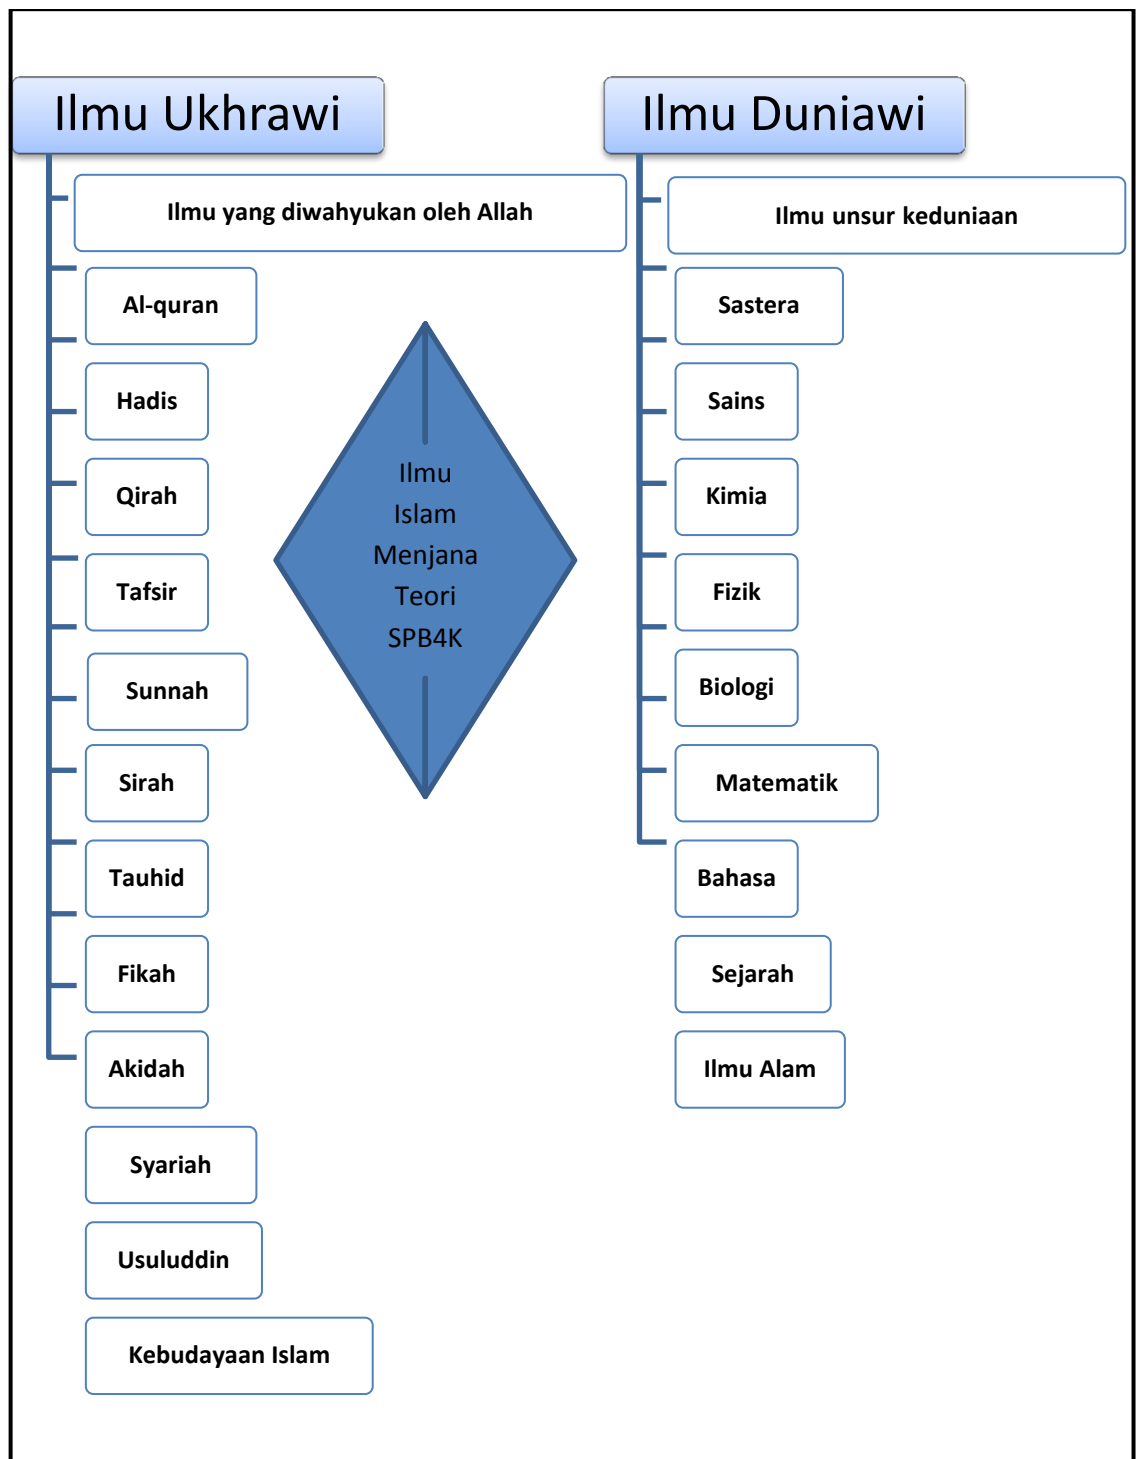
Ilmu Ukhrawi

Ilmu yang diwahyukan oleh Allah

Al-quran

Hadis

Qirah

Tafsir

Sunnah

Sirah

Tauhid

Fikah

Akidah

Syariah

Usuluddin

Kebudayaan Islam

Ilmu Islam Menjana Teori SPB4K

Ilmu Duniawi

Ilmu unsur keduniaan

Sastera

Sains

Kimia

Fizik

Biologi

Matematik

Bahasa

Sejarah

Ilmu Alam